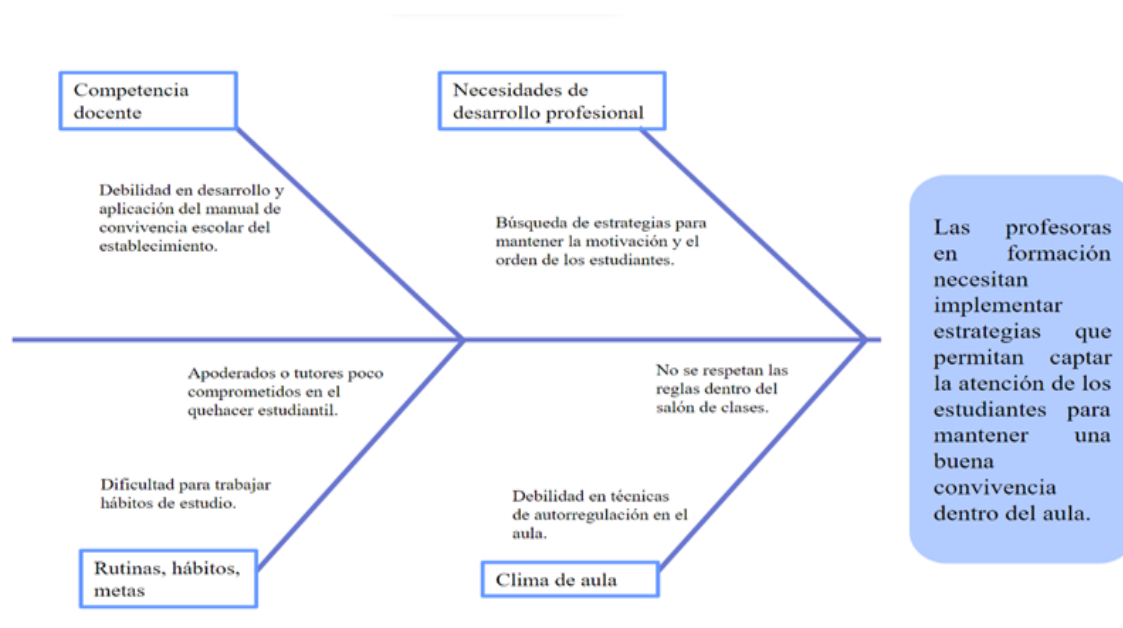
Competencia docente

Debilidad en desarrollo y aplicación del manual de convivencia escolar del establecimiento.

Necesidades de desarrollo profesional

Búsqueda de estrategias para mantener la motivación y el orden de los estudiantes.

Las profesoras en formación necesitan implementar estrategias que permitan captar la atención de los estudiantes para mantener una buena convivencia dentro del aula.

Apoderados o tutores poco comprometidos en el quehacer estudiantil.

Dificultad para trabajar hábitos de estudio.

Rutinas, hábitos, metas

No se respetan las reglas dentro del salón de clases.

Debilidad en técnicas de autorregulación en el aula.

Clima de aula